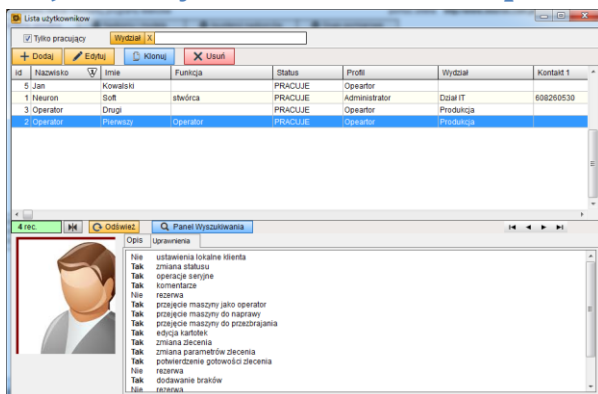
Lista użytkowników

Tylko pracujący | Wydział X

+ Dodaj | Edytuj | Klonuj | Usuń

| id | Nazwisko | Imie | Funkcja | Status | Profil | Wydział | Kontakt 1 |
|---|---|---|---|---|---|---|---|
| 5 | Jan | Kowalski | | PRACUJE | Opeartor | | |
| 1 | Neuron | Soft | stwórca | PRACUJE | Administrator | Dział IT | 608260530 |
| 3 | Operator | Drugi | | PRACUJE | Opeartor | Produkcja | |
| 2 | Operator | Pierwszy | Operator | PRACUJE | Opeartor | Produkcja | |

4 rec. | Odśwież | Panel Wyszukiwania

Opis | Uprawnienia

Nie ustawienia lokalne klienta
Tak zmiana statusu
Tak operacje seryjne
Tak komentarze
Nie rezerwa
Tak przejęcie maszyny jako operator
Tak przejęcie maszyny do naprawy
Tak przejęcie maszyny do przezbrajania
Tak edycja kartotek
Tak zmiana zlecenia
Tak zmiana parametrów zlecenia
Tak potwierdzenie gotowości zlecenia
Nie rezerwa
Tak dodawanie braków
Nie rezerwa